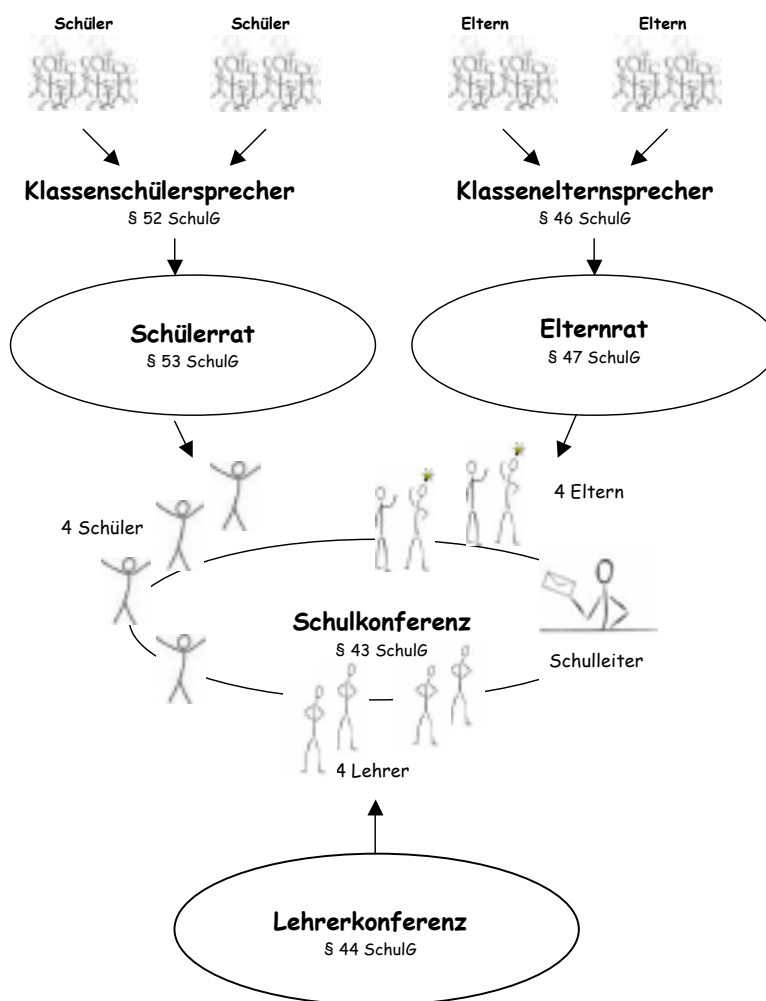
Schüler Schüler Eltern Eltern

Klassenschülersprecher
§ 52 SchulG

Klassenelternsprecher
§ 46 SchulG

Schülerrat
§ 53 SchulG

Elternrat
§ 47 SchulG

4 Schüler

4 Eltern

Schulkonferenz
§ 43 SchulG

Schulleiter

4 Lehrer

Lehrerkonferenz
§ 44 SchulG